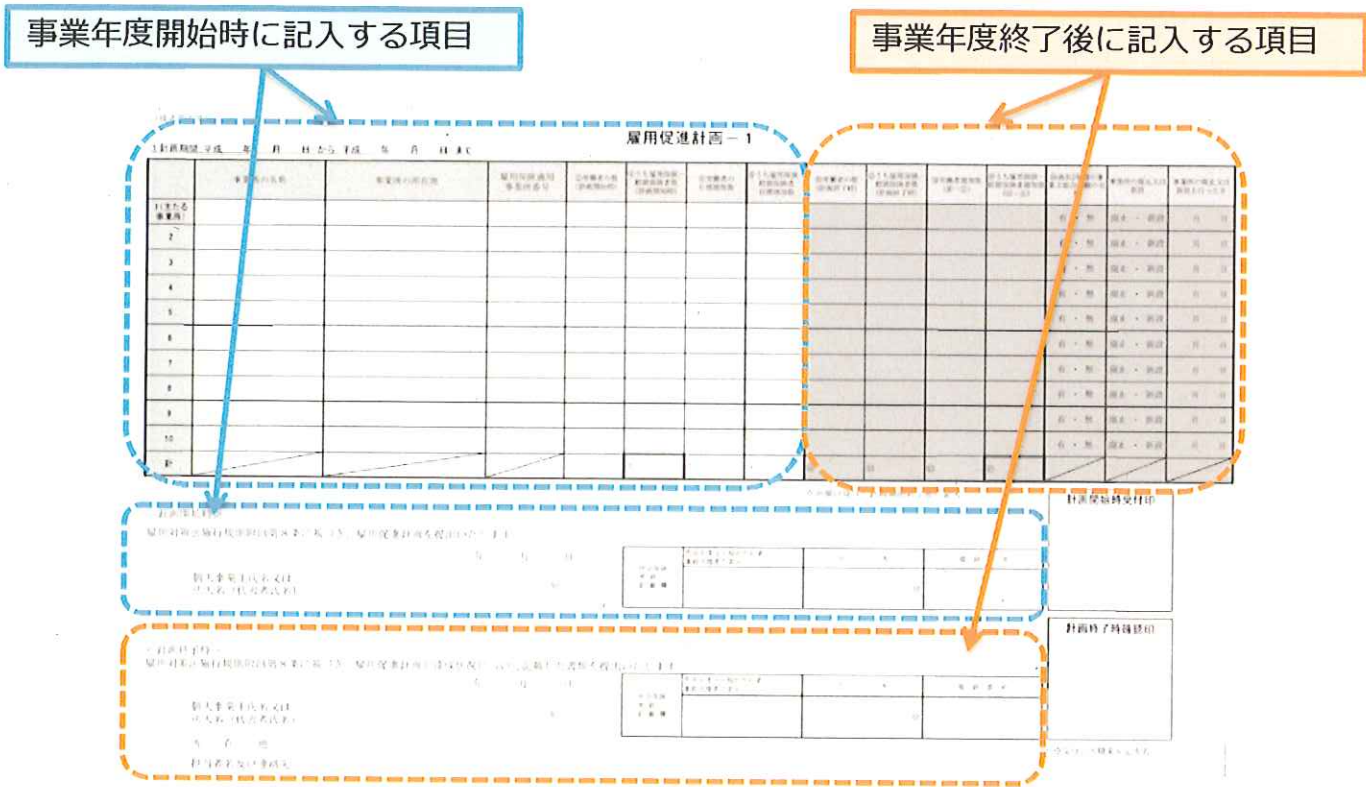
事業年度開始時に記入する項目

事業年度終了後に記入する項目

雇用促進計画－１

１計画期間 平成　年　月　日から 平成　年　月　日まで

| | 事業所の名称 | 事業所の所在地 | 雇用保険適用事業所番号 | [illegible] | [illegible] | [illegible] | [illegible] | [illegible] | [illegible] | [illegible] | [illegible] | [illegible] | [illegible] | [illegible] |
|---|---|---|---|---|---|---|---|---|---|---|---|---|---|---|
| 1 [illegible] | | | | | | | | | | | | 有・無 | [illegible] | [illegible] |
| 2 | | | | | | | | | | | | 有・無 | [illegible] | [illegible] |
| 3 | | | | | | | | | | | | 有・無 | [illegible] | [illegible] |
| 4 | | | | | | | | | | | | 有・無 | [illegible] | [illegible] |
| 5 | | | | | | | | | | | | 有・無 | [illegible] | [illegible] |
| 6 | | | | | | | | | | | | 有・無 | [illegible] | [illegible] |
| 7 | | | | | | | | | | | | 有・無 | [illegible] | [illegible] |
| 8 | | | | | | | | | | | | 有・無 | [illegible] | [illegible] |
| 9 | | | | | | | | | | | | 有・無 | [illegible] | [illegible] |
| 10 | | | | | | | | | | | | 有・無 | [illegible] | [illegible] |
| 計 | | | | | | | | | | | | | | |

計画開始時受付印

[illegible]
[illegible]
年　月　日
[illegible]

計画終了時確認印

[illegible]
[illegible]
年　月　日
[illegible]